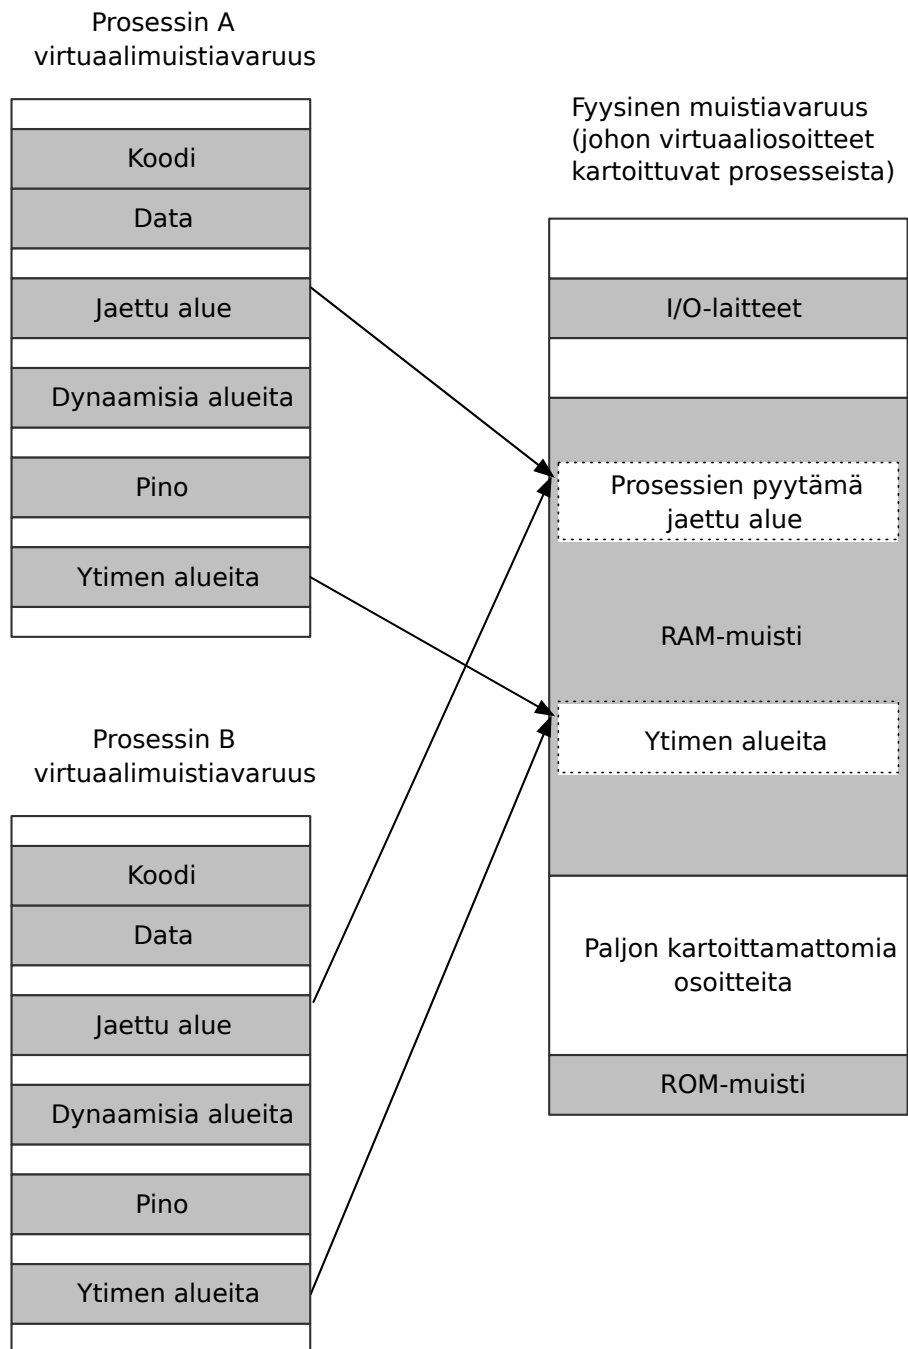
Prosessin A
virtuaalimuistiavaruus

Koodi

Data

Jaettu alue

Dynaamisia alueita

Pino

Ytimen alueita

Fyysinen muistiavaruus
(johon virtuaaliosoitteet
kartoittuvat prosesseista)

I/O-laitteet

Prosessien pyytämä
jaettu alue

RAM-muisti

Ytimen alueita

Paljon kartoittamattomia
osoitteita

ROM-muisti

Prosessin B
virtuaalimuistiavaruus

Koodi

Data

Jaettu alue

Dynaamisia alueita

Pino

Ytimen alueita